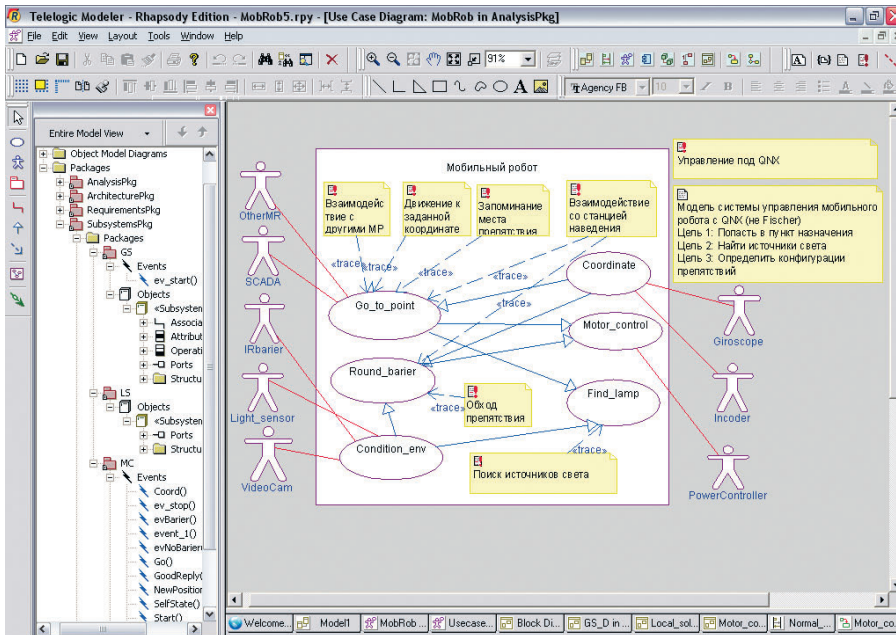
Telelogic Modeler - Rhapsody Edition - MobRob5.rpy - [Use Case Diagram: MobRob in AnalysisPkg]

File Edit View Layout Tools Window Help

91%

Agency FB 10

Entire Model View

Object Model Diagrams
Packages
AnalysisPkg
ArchitecturePkg
RequirementsPkg
SubsystemsPkg
Packages
GS
Events
ev_start()
Objects
«Subsysten
Associa
Attribut
Operati
Ports
Structu
LS
Objects
«Subsysten
Ports
Structu
MC
Events
Coord()
ev_stop()
evBarier()
event_1()
evNoBarier
Go()
GoodReply(
NewPosition
SelfState()
Start()

Мобильный робот

Взаимодействие с другими МР

Движение к заданной координате

Запоминание места препятствия

Взаимодействие со станцией наведения

Управление под QNX

Модель системы управления мобильного робота с QNX (не Fischer)
Цель 1: Попасть в пункт назначения
Цель 2: Найти источники света
Цель 3: Определить конфигурации препятствий

OtherMR
SCADA
IRbarier
Light_sensor
VideoCam

«trace»
«trace»
«trace»
«trace»
«trace»
«trace»
«trace»

Go_to_point
Coordinate
Motor_control
Round_barier
Find_lamp
Condition_env

Обход препятствия

Поиск источников света

Giroscope
Incoder
PowerController

Welcome... Model1 MobRob ... Usecase... Block Di... GS_D in ... Local_sol... Motor_co... Normal_... Motor_co...